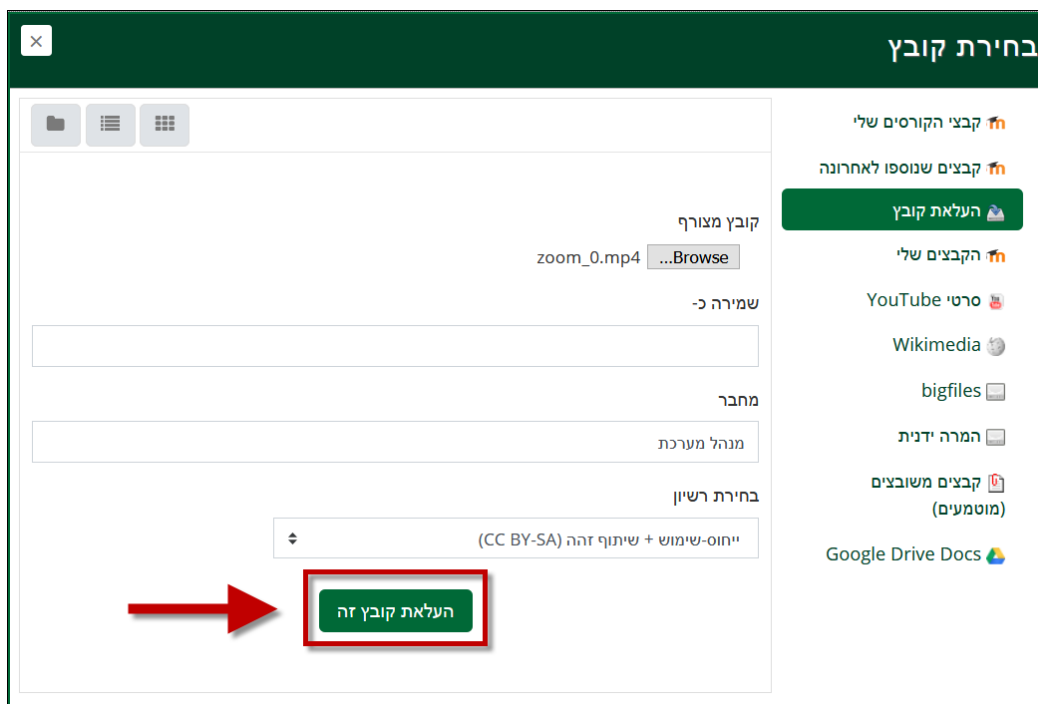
בחירת קובץ

קבצי הקורסים שלי
קבצים שנוספו לאחרונה
העלאת קובץ
הקבצים שלי
סרטי YouTube
Wikimedia
bigfiles
המרה ידנית
קבצים משובצים (מוטמעים)
Google Drive Docs

קובץ מצורף
Browse... zoom_0.mp4
שמירה כ-
מחבר
מנהל מערכת
בחירת רשיון
ייחוס-שימוש + שיתוף זהה (CC BY-SA)
העלאת קובץ זה